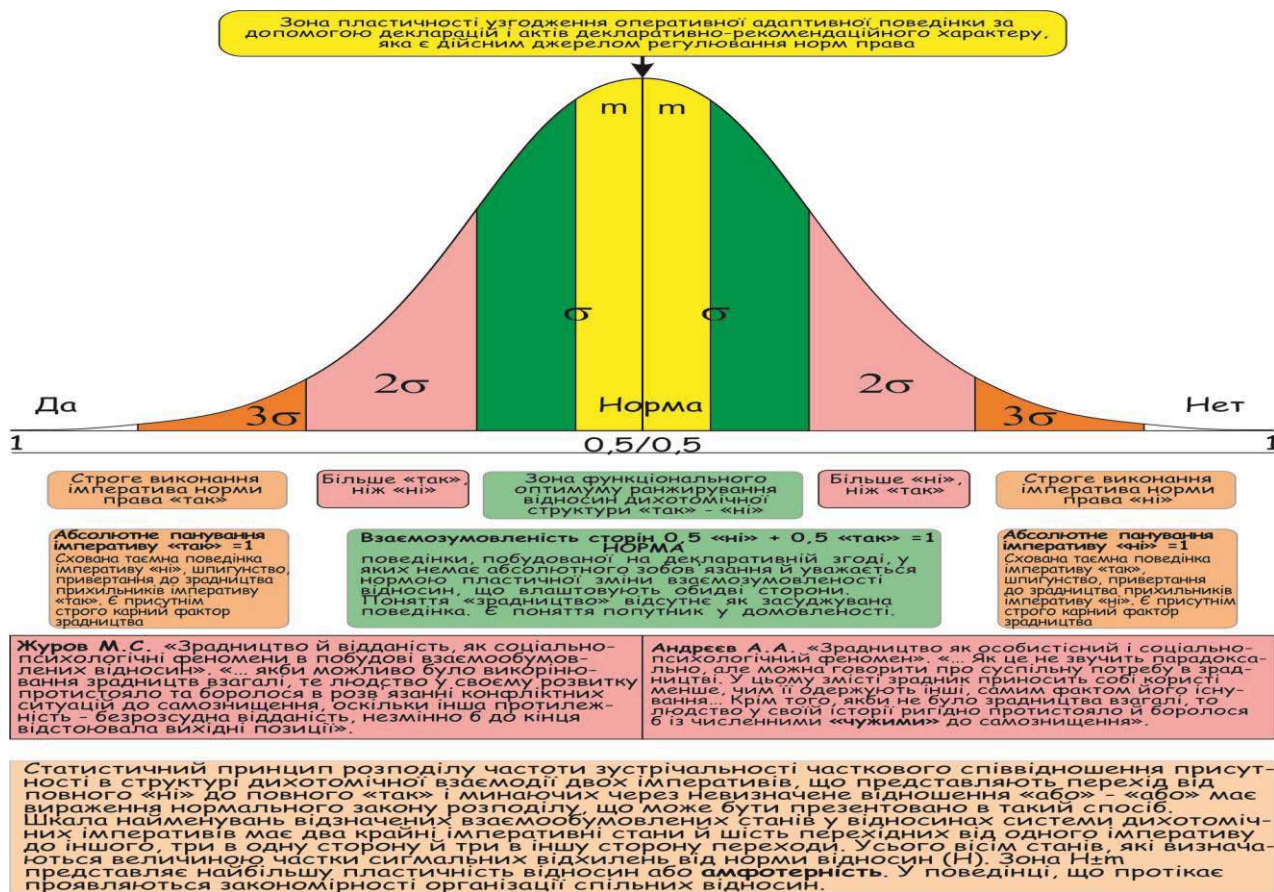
Зона пластичності узгодження оперативної адаптивної поведінки за допомогою декларацій і актів декларативно-рекомендаційного характеру, яка є дійсним джерелом регулювання норм права

m m

σ σ

Да 3σ 2σ Норма 2σ 3σ Нет

1 0,5/0,5 1

Строге виконання імперативу норми права «так»

Більше «так», ніж «ні»

Зона функціонального оптимуму ранжирування відносин дихотомічної структури «так» - «ні»

Більше «ні», ніж «так»

Строге виконання імперативу норми права «ні»

Абсолютне панування імперативу «так» =1
Схована таємна поведінка імперативу «ні», шпигунство, привертання до зрадництва прихильників імперативу «так». Є присутнім строго карний фактор зрадництва

Взаємозумовленість сторін 0,5 «ні» + 0,5 «так» =1
НОРМА
поведінки, побудованої на декларативній згоді, у яких немає абсолютного зобов'язання й уважається нормою пластичної зміни взаємозумовленості відносин, що влаштовують обидві сторони. Поняття «зрадництво» відсутнє як засуджувана поведінка. Є поняття попутник у домовленості.

Абсолютне панування імперативу «ні» =1
Схована таємна поведінка імперативу «так», шпигунство, привертання до зрадництва прихильників імперативу «ні». Є присутнім строго карний фактор зрадництва

Журов М.С. «Зрадництво й відданість, як соціально-психологічні феномени в побудові взаємообумовлених відносин». «... якби можливо було викорінювання зрадництв взагалі, те людство у своєму розвитку протистояло та боролося в розв'язанні конфліктних ситуацій до самознищення, оскільки інша протилежність - безрозсудна відданість, незмінно б до кінця відстоювала вихідні позиції».

Андрєєв А.А. «Зрадництво як особистісний і соціально-психологічний феномен». «... Як це не звучить парадоксально, але можна говорити про суспільну потребу в зрадництві. У цьому змісті зрадник приносить собі користі менше, чим її одержують інші, самим фактом його існування... Крім того, якби не було зрадництва взагалі, то людство у своїй історії ригідно протистояло й боролося б із численними «чужими» до самознищення».

Статистичний принцип розподілу частоти зустрічальності часткового співвідношення присутності в структурі дихотомічної взаємодії двох імперативів, що представляють перехід від повного «ні» до повного «так» і минаючих через невизначене відношення «або» - «або» має вираження нормального закону розподілу, що може бути презентовано в такий спосіб. Шкала найменувань відзначених взаємообумовлених станів у відносинах системи дихотомічних імперативів має два крайні імперативні стани й шість перехідних від одного імперативу до іншого, три в одну сторону й три в іншу сторону переходи. Усього вісім станів, які визначаються величиною частки сигмальних відхилень від норми відносин (Н). Зона Н±m представляє найбільшу пластичність відносин або амфотерність. У поведінці, що протікає проявляються закономірності організації спільних відносин.